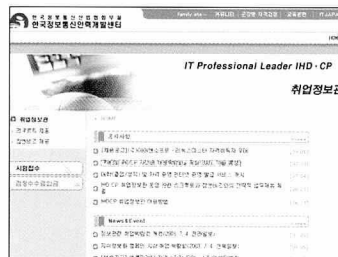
한국정보통신산업협회부설
한국정보통신인력개발센터

family site 커뮤니티 | 운영중 자격검정 | 공통활동 | IT-JAPAN

IT Professional Leader IHD · CP

취업정보관

취업정보관
프로젝트 접수
참여정보 제공

시험접수
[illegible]

공지사항

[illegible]

News & 자료

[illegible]